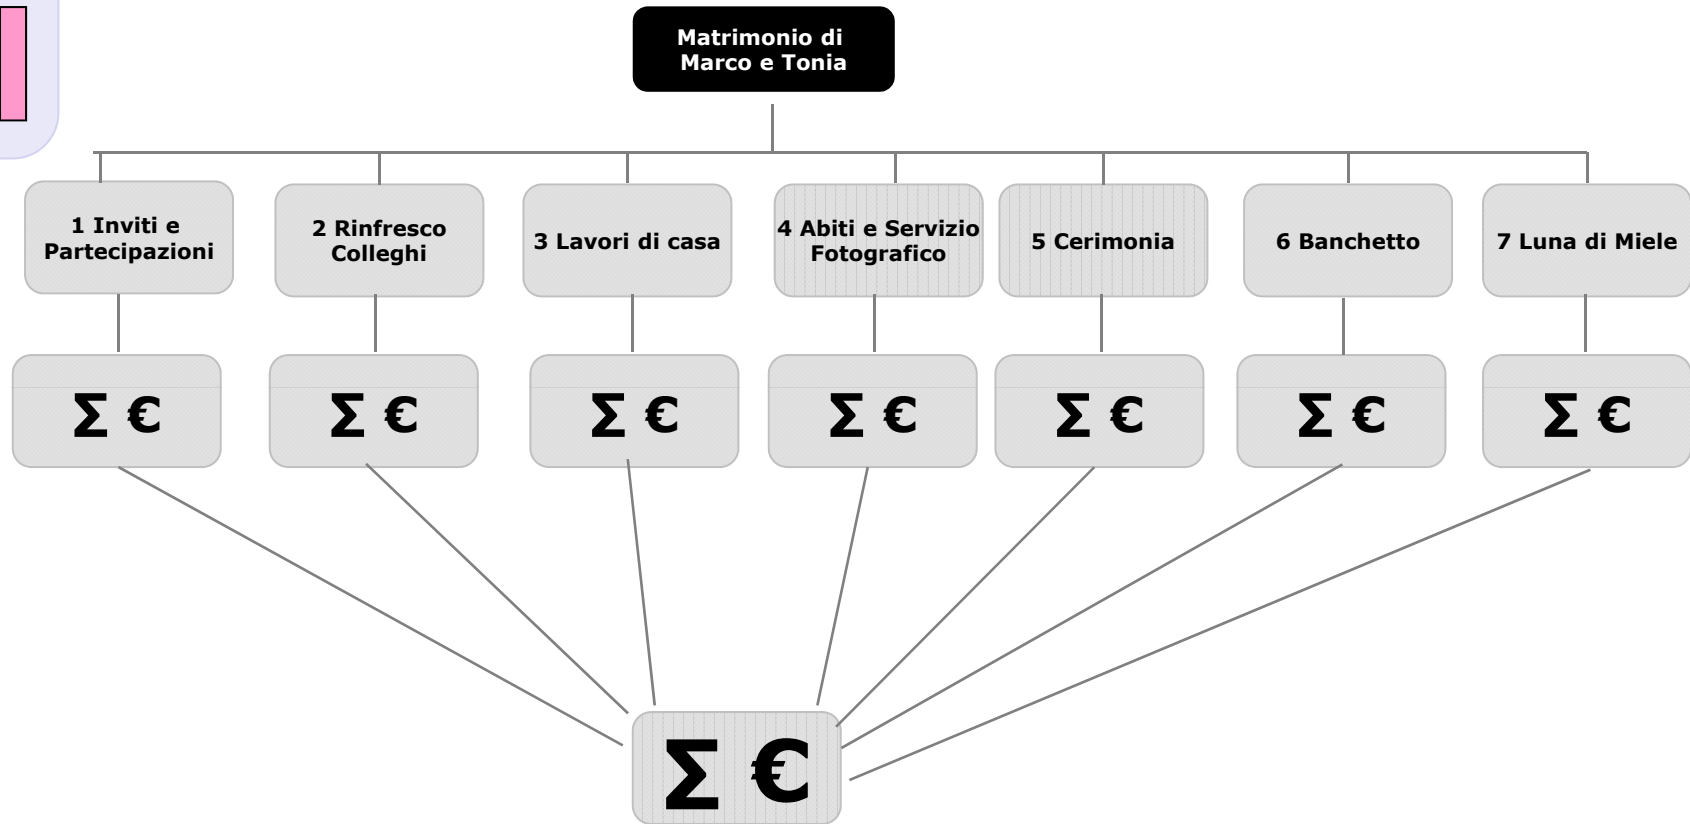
Matrimonio di Marco e Tonia

1 Inviti e Partecipazioni

2 Rinfresco Colleghi

3 Lavori di casa

4 Abiti e Servizio Fotografico

5 Cerimonia

6 Banchetto

7 Luna di Miele

$\Sigma$ €

$\Sigma$ €

$\Sigma$ €

$\Sigma$ €

$\Sigma$ €

$\Sigma$ €

$\Sigma$ €

$\Sigma$ €